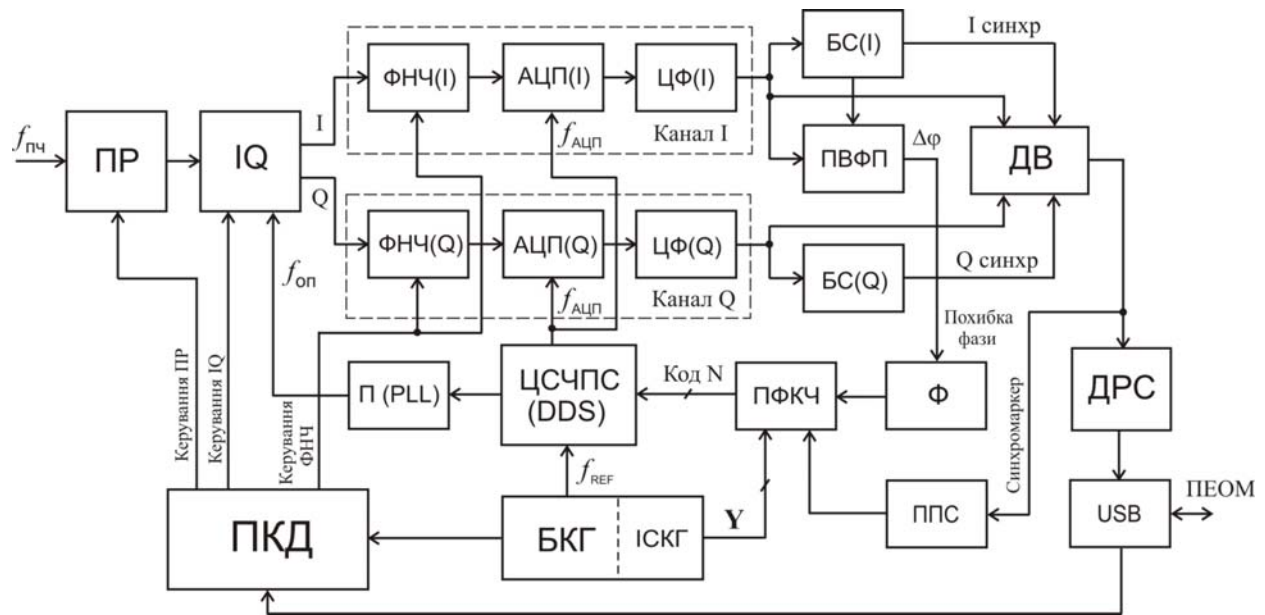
$f_{пч}$
ПР
IQ
I
Q
ФНЧ(I)
АЦП(I)
ЦФ(I)
$f_{АЦП}$
Канал I
ФНЧ(Q)
АЦП(Q)
ЦФ(Q)
$f_{АЦП}$
Канал Q
$f_{оп}$
БС(I)
I синхр
ПВФП
$\Delta\varphi$
ДВ
БС(Q)
Q синхр
Похибка фази
Керування ПР
Керування IQ
Керування ФНЧ
П (PLL)
ЦСЧПС (DDS)
Код N
ПФКЧ
Ф
ДРС
Синхромаркер
$f_{REF}$
ПКД
БКГ
ІСКГ
Y
ППС
USB
ПЕОМ